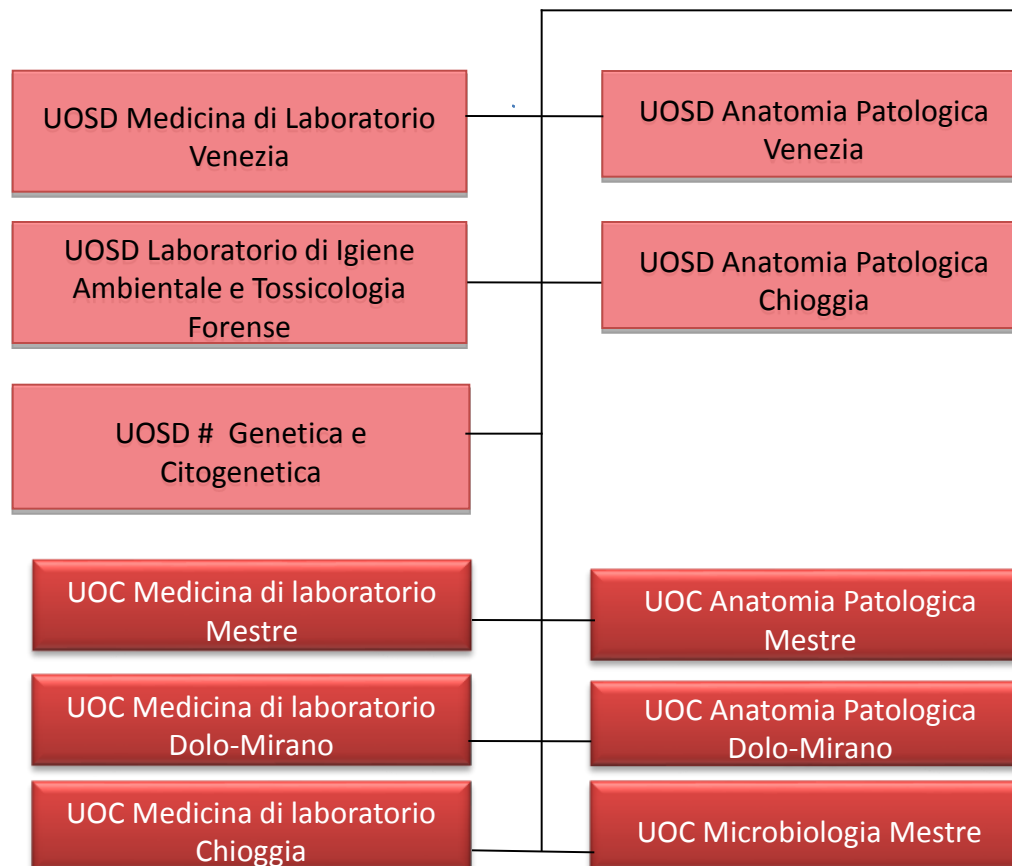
UOSD Medicina di Laboratorio Venezia

UOSD Anatomia Patologica Venezia

UOSD Laboratorio di Igiene Ambientale e Tossicologia Forense

UOSD Anatomia Patologica Chioggia

UOSD # Genetica e Citogenetica

UOC Medicina di laboratorio Mestre

UOC Anatomia Patologica Mestre

UOC Medicina di laboratorio Dolo-Mirano

UOC Anatomia Patologica Dolo-Mirano

UOC Medicina di laboratorio Chioggia

UOC Microbiologia Mestre